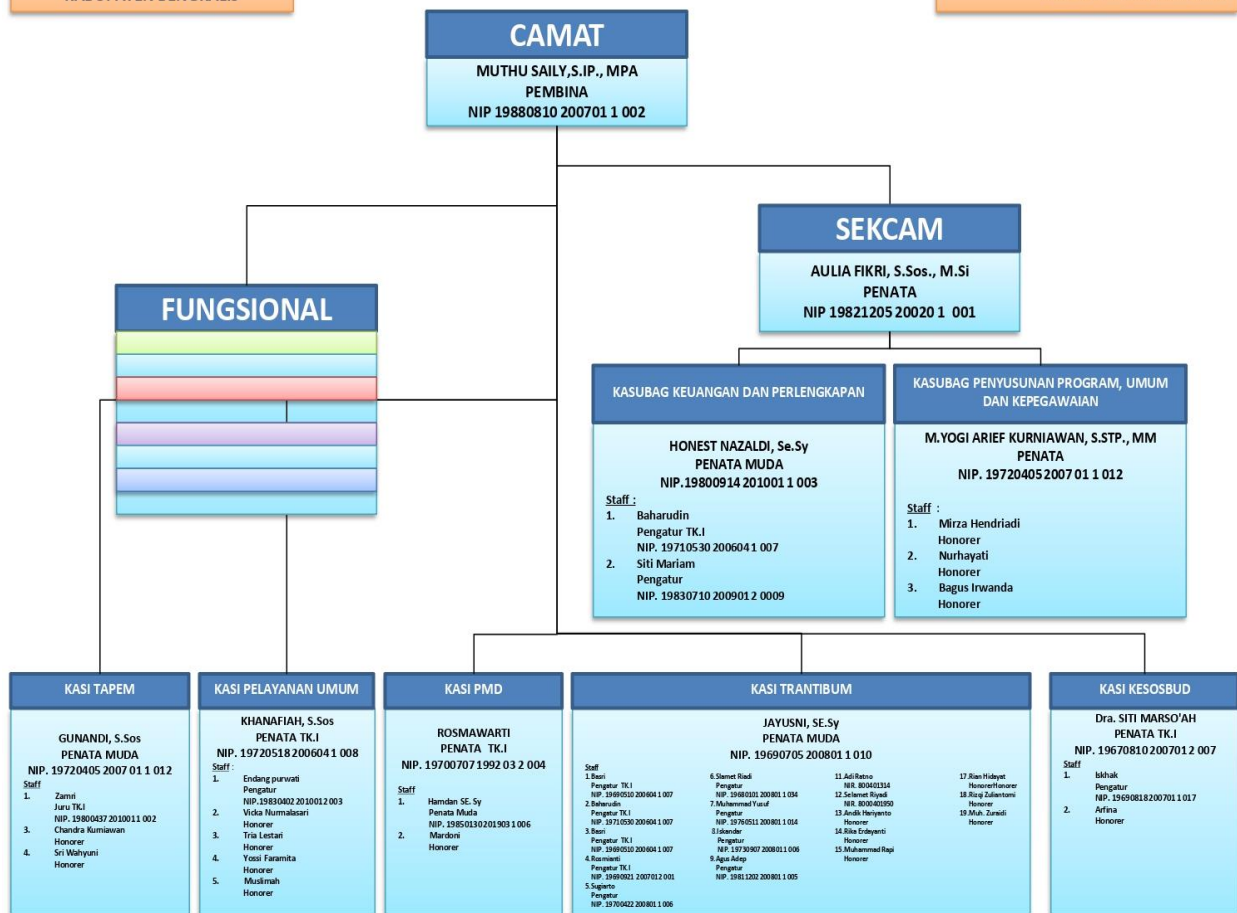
CAMAT

MUTHU SAILY,S.IP., MPA
PEMBINA
NIP 19880810 200701 1 002

SEKCAM

AULIA FIKRI, S.Sos., M.Si
PENATA
NIP 19821205 20020 1 001

FUNGSIONAL

KASUBAG KEUANGAN DAN PERLENGKAPAN

HONEST NAZALDI, Se.Sy
PENATA MUDA
NIP.19800914 201001 1 003

Staff :
1. Baharudin
Pengatur TK.I
NIP. 19710530 200604 1 007
2. Siti Mariam
Pengatur
NIP. 19830710 200901 2 0009

KASUBAG PENYUSUNAN PROGRAM, UMUM DAN KEPEGAWAIAN

M.YOGI ARIEF KURNIAWAN, S.STP., MM
PENATA
NIP. 19720405 2007 01 1 012

Staff :
1. Mirza Hendriadi
Honorer
2. Nurhayati
Honorer
3. Bagus Irwanda
Honorer

KASI TAPEM

GUNANDI, S.Sos
PENATA MUDA
NIP. 19720405 2007 01 1 012
Staff
1. Zamri
Juru TK.I
NIP. 19800437 2010011 002
3. Chandra Kurniawan
Honorer
4. Sri Wahyuni
Honorer

KASI PELAYANAN UMUM

KHANAFIAH, S.Sos
PENATA TK.I
NIP. 19720518 200604 1 008
Staff :
1. Endang purwati
Pengatur
NIP.19830402 2010012 003
2. Vicka Nurmalasari
Honorer
3. Tria Lestari
Honorer
4. Yossi Faramita
Honorer
5. Muslimah
Honorer

KASI PMD

ROSMAWARTI
PENATA TK.I
NIP. 19700707 1992 03 2 004

Staff
1. Hamdan SE. Sy
Penata Muda
NIP. 19850130201903 1 006
2. Mardoni
Honorer

KASI TRANTIBUM

JAYUSNI, SE.Sy
PENATA MUDA
NIP. 19690705 200801 1 010

Staff
1.Basri
Pengatur TK.I
NIP. 19690510 200604 1 007
2.Baharudin
Pengatur TK.I
NIP. 19710530 200604 1 007
3.Basri
Pengatur TK.I
NIP. 19690510 200604 1 007
4.Rosmianti
Pengatur TK.I
NIP. 19690921 200701 2 001
5.Sugiarto
Pengatur
NIP. 19700422 200801 1 006
6.Slamet Riadi
Pengatur
NIP. 19680101 200801 1 034
7.Muhammad Yusuf
Pengatur
NIP. 19760511 200801 1 014
8.Iskandar
Pengatur
NIP. 19730907 200801 1 006
9.Agus Adep
Pengatur
NIP. 19811202 200801 1 005
11.Adi Retno
NIR. 800401314
12.Selamet Riyadi
NIR. 800401950
13.Andik Hariyanto
Honorer
14.Rika Erdayanti
Honorer
15.Muhammad Rapi
Honorer
17.Rian Hidayat
Honorer/Honorer
18.Rizqi Zuliantomi
Honorer
19.Muh. Zuraidi
Honorer

KASI KESOSBUD

Dra. SITI MARSO'AH
PENATA TK.I
NIP. 19670810 200701 2 007
Staff
1. Iskhak
Pengatur
NIP. 19690818200701 1 017
2. Arfina
Honorer